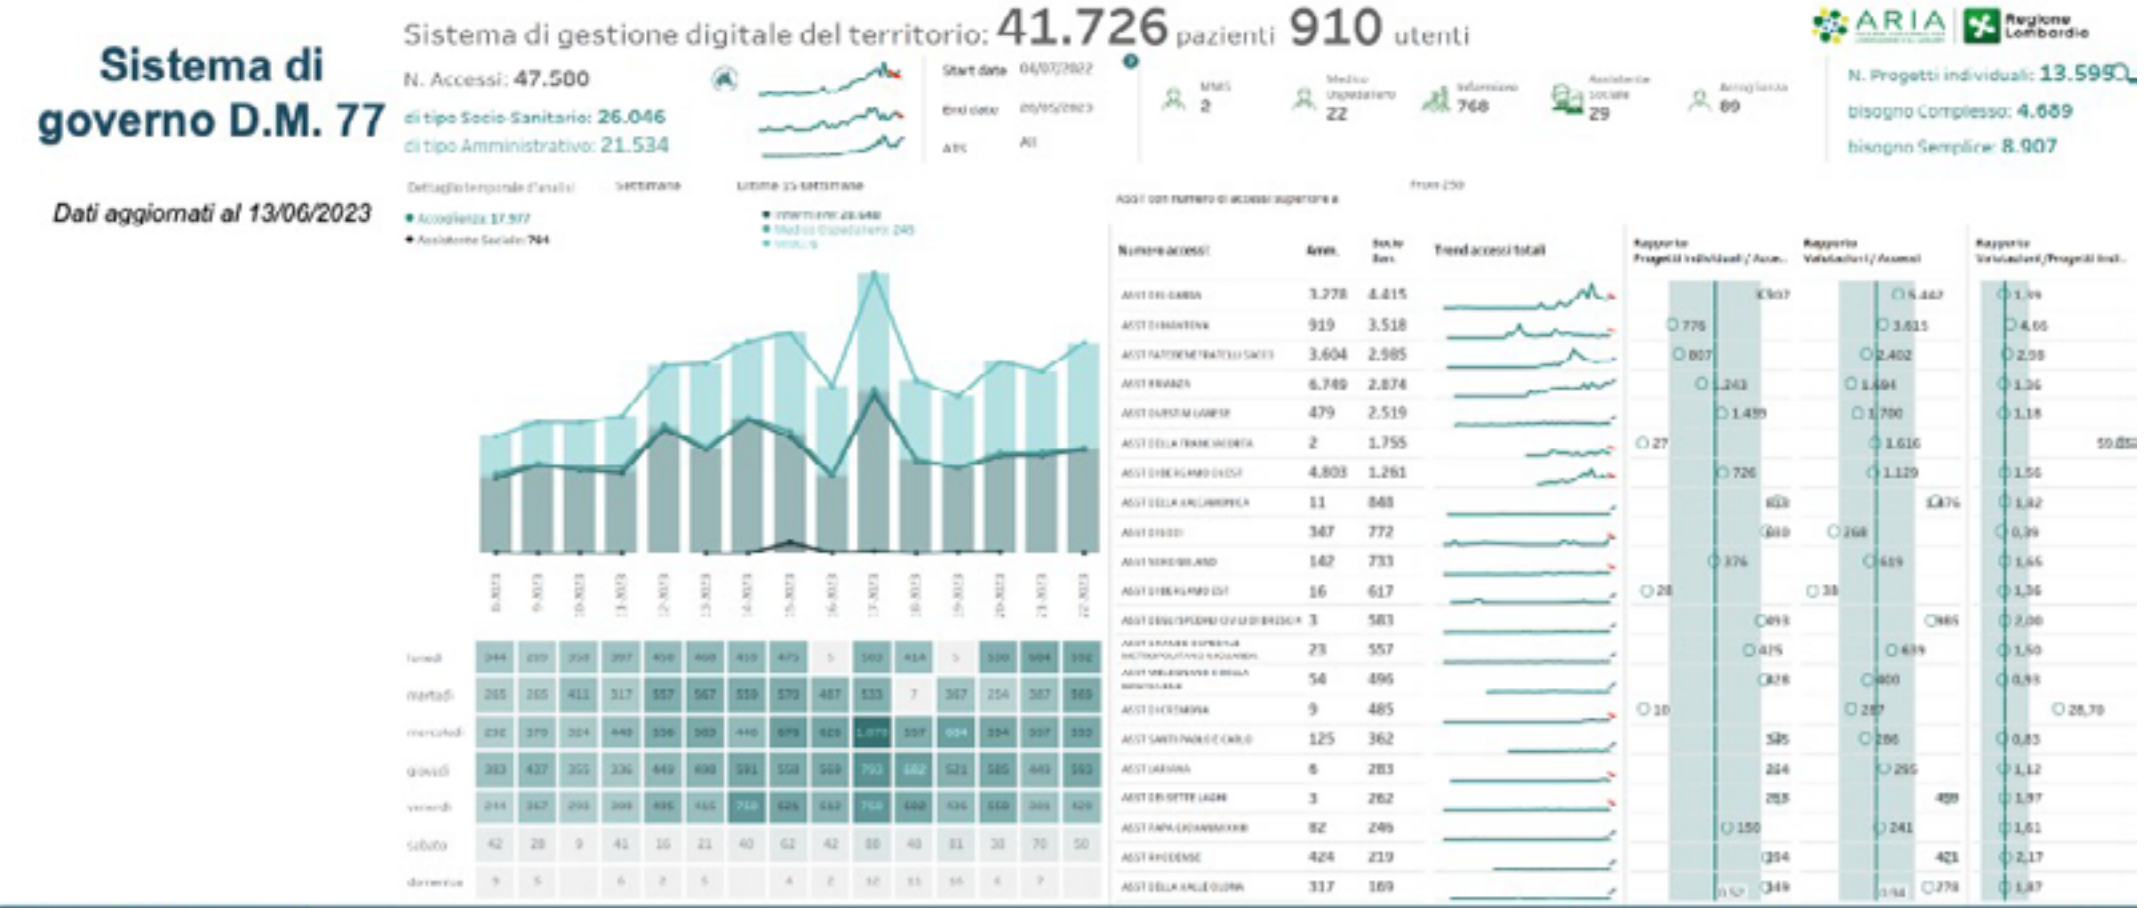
Sistema di governo D.M. 77

Dati aggiornati al 13/06/2023

Sistema di gestione digitale del territorio: 41.726 pazienti 910 utenti

ARIA Regione Lombardia

N. Accessi: 47.500
di tipo Socio-Sanitario: 26.046
di tipo Amministrativo: 21.534

Start date 04/07/2022
End date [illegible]
ATS All

MMG 2
Medico Ospedaliero 22
Infermiere 768
Assistente Sociale 29
Accoglienza 89

N. Progetti individuali: 13.599
bisogno Complesso: 4.689
bisogno Semplice: 8.907

Dettaglio temporale d'analisi Settimane Ultime 15 settimane

Accoglienza 17.977
Assistente Sociale 704
Infermiere 26.680
Medico Ospedaliero 245
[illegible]

ASST con numero di accessi superiore a From 250

| Numero accessi | Amm. | Socio San. | Trend accessi totali |
|---|---|---|---|
| ASST DEL GARDA | 3.278 | 4.415 | |
| ASST DI MANTOVA | 919 | 3.518 | |
| ASST FATEBENEFRATELLI SACCO | 3.604 | 2.985 | |
| ASST BRIANZA | 6.749 | 2.874 | |
| ASST OVEST MILANESE | 479 | 2.519 | |
| ASST DELLA FRANCIACORTA | 2 | 1.755 | |
| ASST DI BERGAMO OVEST | 4.803 | 1.261 | |
| ASST DELLA VALCAMONICA | 11 | 848 | |
| ASST DI LODI | 347 | 772 | |
| ASST NORD MILANO | 142 | 733 | |
| ASST DI BERGAMO EST | 16 | 617 | |
| ASST DEGLI SPEDALI CIVILI DI BRESCIA | 3 | 583 | |
| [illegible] | 23 | 557 | |
| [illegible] | 54 | 496 | |
| ASST DI CREMONA | 9 | 485 | |
| ASST SANTI PAOLO E CARLO | 125 | 362 | |
| ASST LARIANA | 6 | 283 | |
| ASST DEI SETTE LAGHI | 3 | 262 | |
| ASST PAPA GIOVANNI XXIII | 82 | 246 | |
| ASST RHODENSE | 424 | 219 | |
| ASST DELLA VALLE OLONA | 317 | 169 | |

Rapporto Progetti individuali / Accessi
Rapporto Valutazioni / Accessi
Rapporto Valutazioni / Progetti Ind.

lunedì
martedì
mercoledì
giovedì
venerdì
sabato
domenica